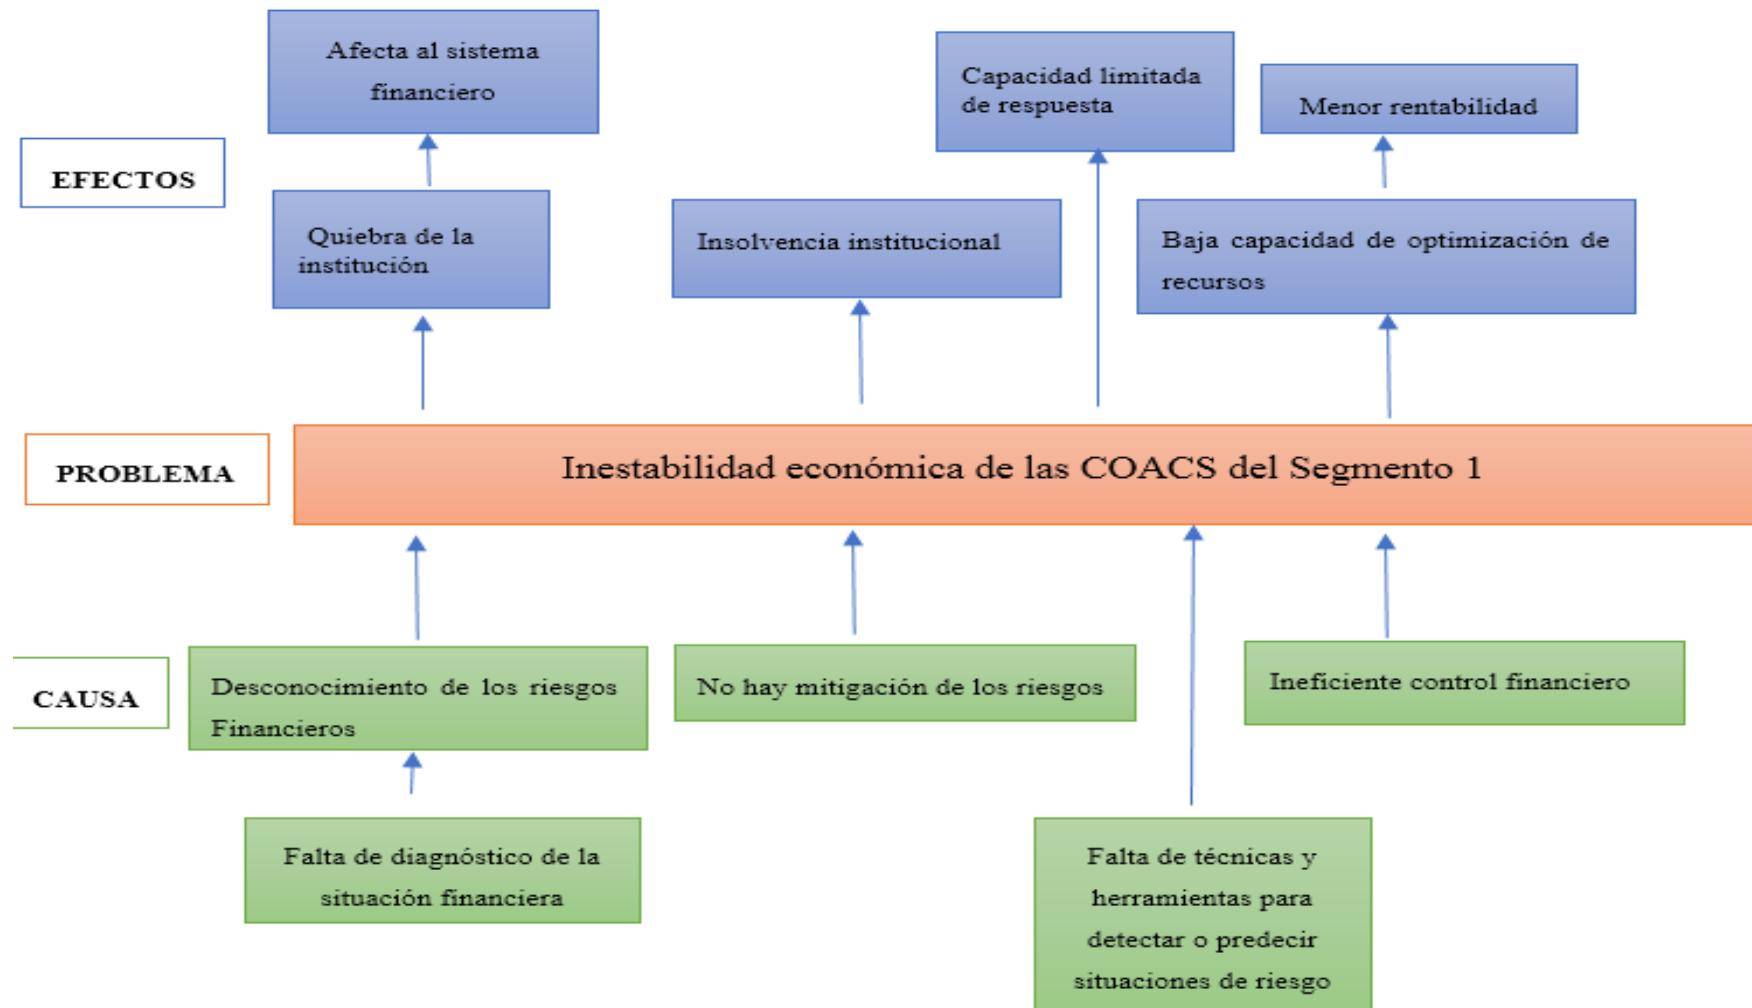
Afecta al sistema financiero

Capacidad limitada de respuesta

Menor rentabilidad

EFECTOS

Quiebra de la institución

Insolvencia institucional

Baja capacidad de optimización de recursos

PROBLEMA

Inestabilidad económica de las COACS del Segmento 1

CAUSA

Desconocimiento de los riesgos Financieros

No hay mitigación de los riesgos

Ineficiente control financiero

Falta de diagnóstico de la situación financiera

Falta de técnicas y herramientas para detectar o predecir situaciones de riesgo